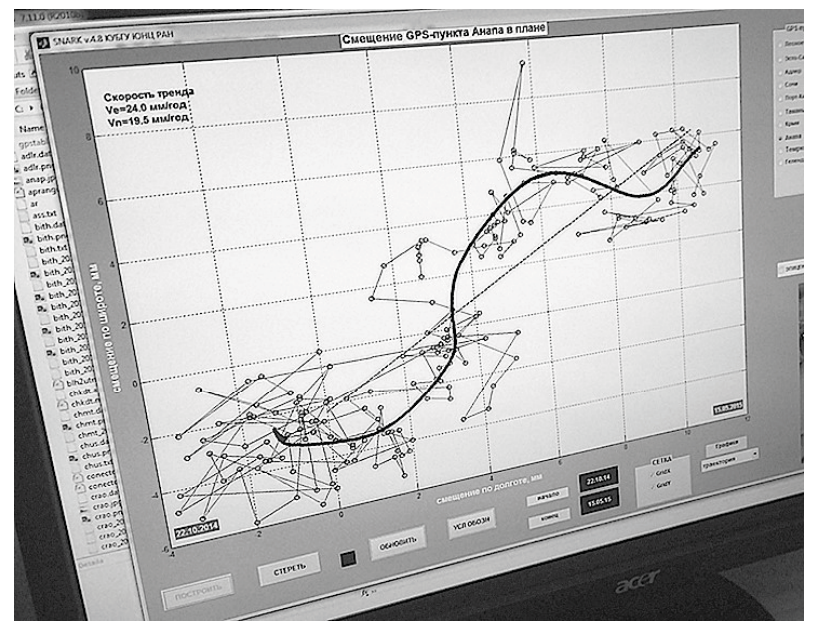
7.11.0 (R2011b)

SNARK v.4.8 КУБГУ ЮНЦ РАН

Смещение GPS-пункта Анапа в плане

Скорость тренда
Ve=24.0 мм/год
Vn=19.5 мм/год

10
8
6
4
2
0
-2
-4

смещение по широте, мм

-4 -2 0 2 4 6 8 10 12

смещение по долготе, мм

22.10.2014

15.05.2015

Name
gpsta
adle.da
adle.pn
anap.jp
aprang
ar
ass.txt
bith.da
bith.pn
bith.txt
bith_20
bith_20
bith_20
bith_20
bith_20
bith_20
bith_20
bith_20
bith2utn
chkdt.m
chkdt.m
chmt.da
chmt.pn
chmt.tx
chus.da
chus.pn
chus.txt
conecte
conecte
crao.da
crao.pn
crao_20
crao_20

Folde
Details

GPS-п
Лесное
Эсто-Са
Адлер
Сочи
Порт-Ка
Таманск
Крым
Анапа
Темрю
Геленд

ПОСТРОИТЬ

СТЕРЕТЬ

ОБНОВИТЬ

УСЛ.ОБОЗН

начало

конец

22.10.14

15.05.15

СЕТКА
GridX
GridY

Графики
траектория

acer